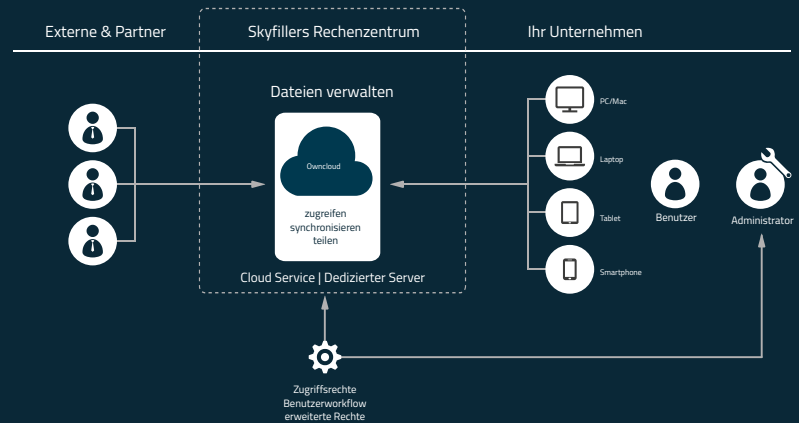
Externe & Partner

Skyfillers Rechenzentrum

Ihr Unternehmen

Dateien verwalten

Owncloud

zugreifen
synchronisieren
teilen

Cloud Service | Dedizierter Server

PC/Mac

Laptop

Tablet

Smartphone

Benutzer

Administrator

Zugriffsrechte
Benutzerworkflow
erweiterte Rechte